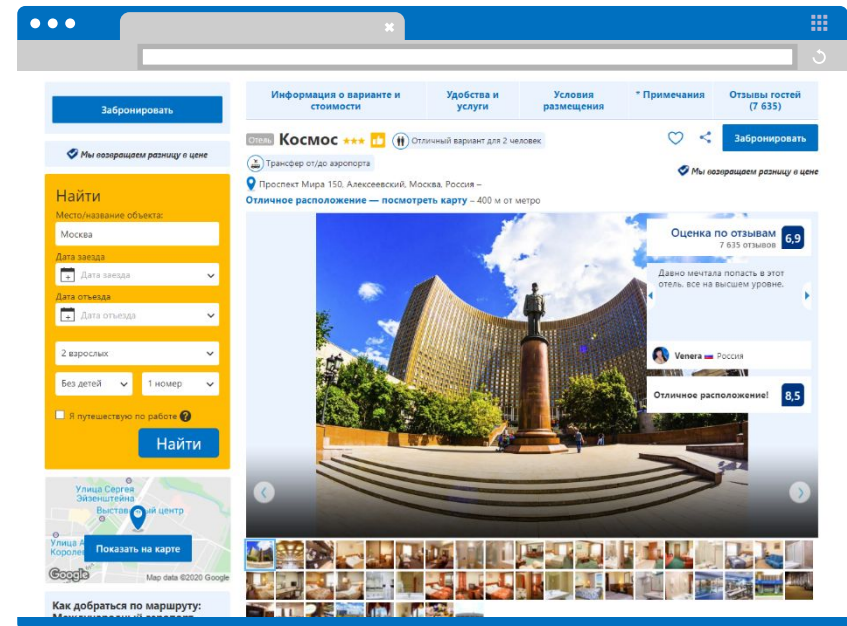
Забронировать

Мы возвращаем разницу в цене

Найти

Место/название объекта:

Москва

Дата заезда

Дата заезда

Дата отъезда

Дата отъезда

2 взрослых

Без детей

1 номер

Я путешествую по работе

Найти

Улица Сергея Эйзенштейна

Выставочный центр

Улица Королева

Показать на карте

Google

Map data ©2020 Google

Как добраться по маршруту:

Информация о варианте и стоимости | Удобства и услуги | Условия размещения | * Примечания | Отзывы гостей (7 635)

Отель Космос

Отличный вариант для 2 человек

Трансфер от/до аэропорта

Забронировать

Мы возвращаем разницу в цене

Проспект Мира 150, Алексеевский, Москва, Россия –

Отличное расположение — посмотреть карту – 400 м от метро

Оценка по отзывам 7 635 отзывов 6,9

Давно мечтала попасть в этот отель. все на высшем уровне.

Venera Россия

Отличное расположение! 8,5